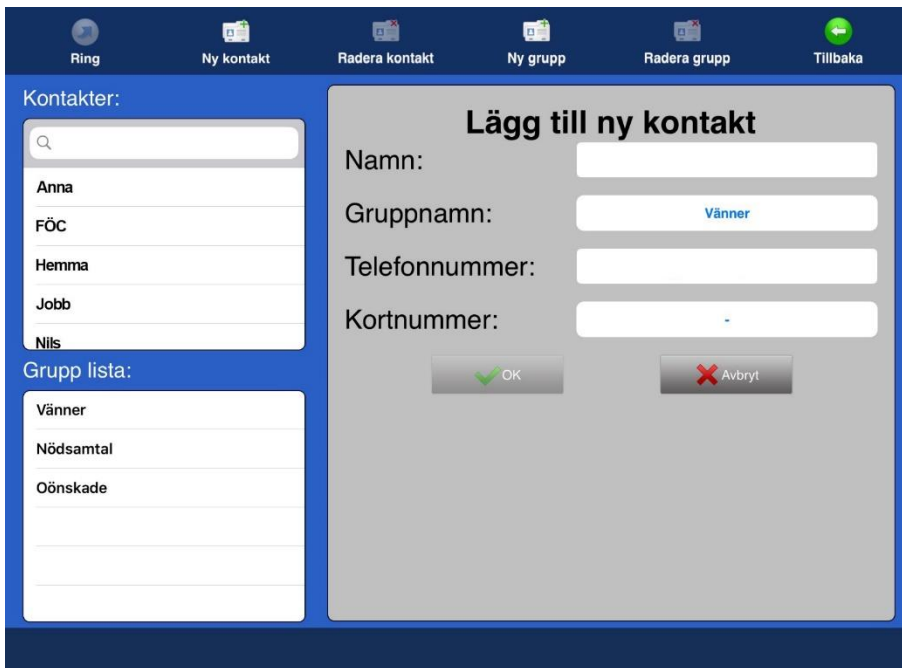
Ring
Ny kontakt
Radera kontakt
Ny grupp
Radera grupp
Tillbaka

Kontakter:

Anna
FÖC
Hemma
Jobb
Nils

Grupp lista:

Vänner
Nödsamtal
Oönskade

Lägg till ny kontakt

Namn:
Gruppnamn: Vänner
Telefonnummer:
Kortnummer: -

OK
Avbryt